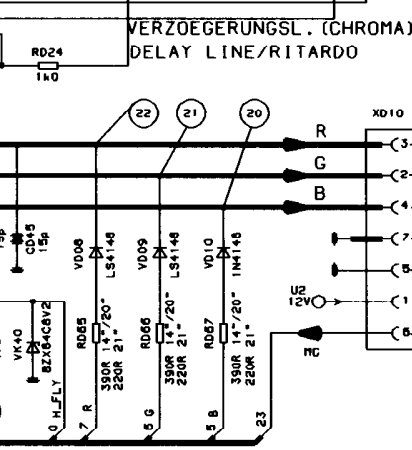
VERZOEGERUNGSL. (CHROMA)
DELAY LINE/RITARDO

RD24
1k0

22
21
20

XD10

R
G
B

3
2
4
7
5
1
6

15p
CD45
15p

VD08
LS4148

VD09
LS4148

VD10
1N4148

RD65
390R 14"/20"
220R 21"

RD66
390R 14"/20"
220R 21"

RD67
390R 14"/20"
220R 21"

U2
12V

MC

VK40
BZX84C8V2

0 H_FLY
7 R
5 G
5 B
23